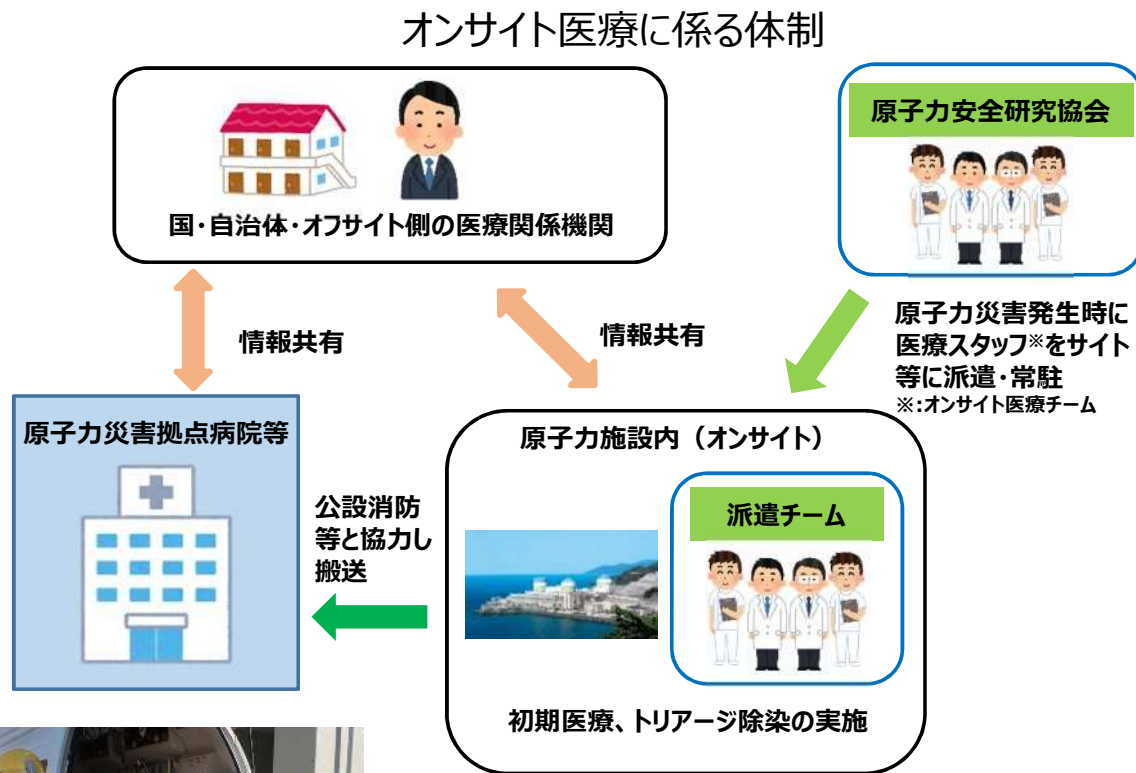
オンサイト医療に係る体制

国・自治体・オフサイト側の医療関係機関

原子力安全研究協会

情報共有

情報共有

原子力災害発生時に医療スタッフ※をサイト等に派遣・常駐
※:オンサイト医療チーム

原子力災害拠点病院等

原子力施設内（オンサイト）

公設消防等と協力し搬送

派遣チーム

初期医療、トリアージ除染の実施